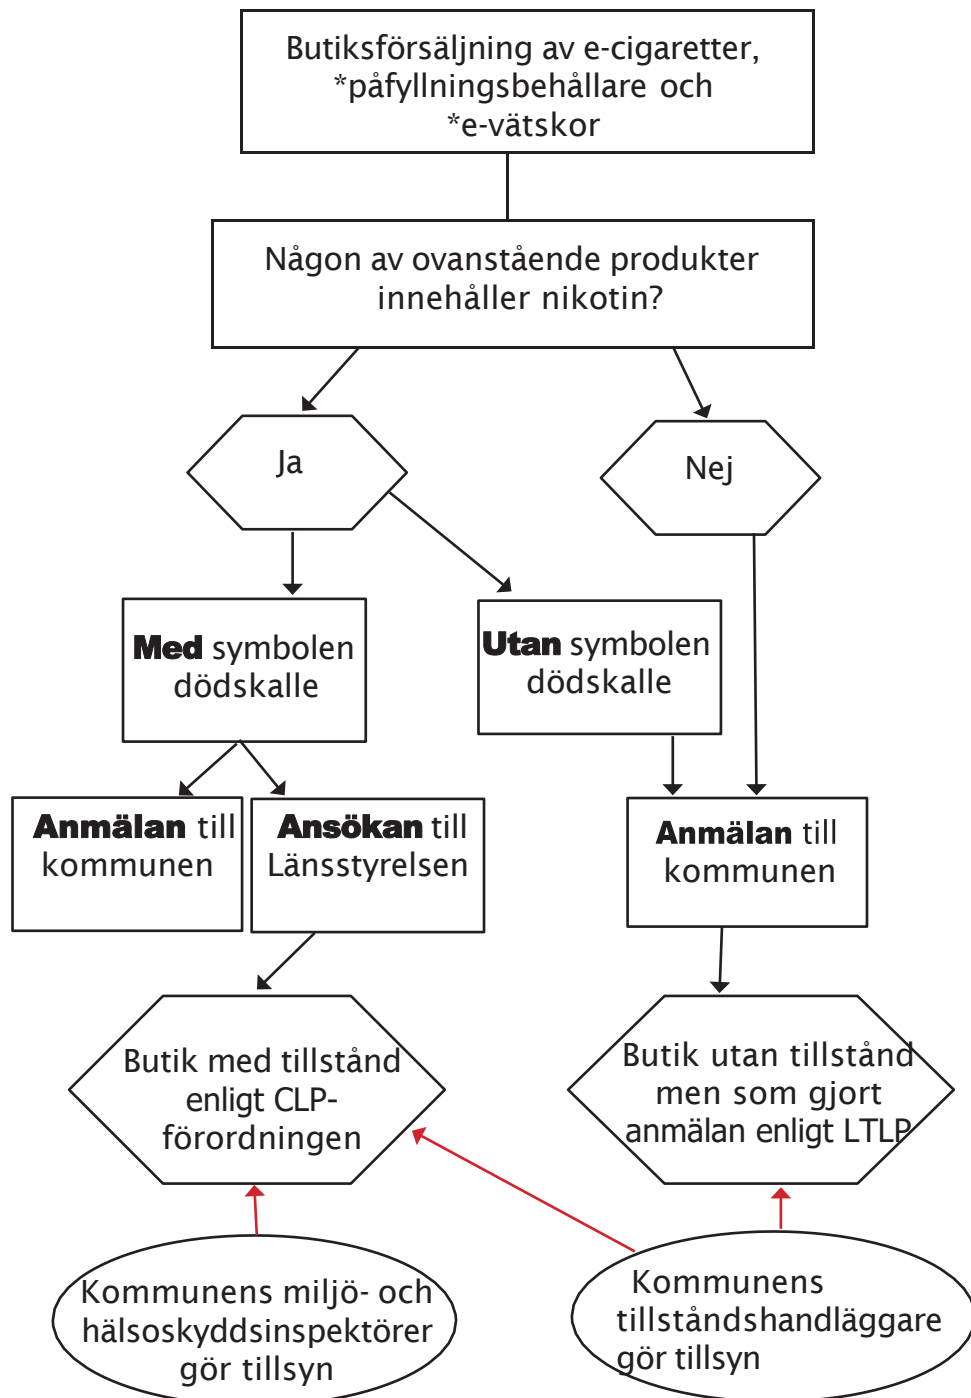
Butiksförsäljning av e-cigaretter, *påfyllningsbehållare och *e-vätskor

Någon av ovanstående produkter innehåller nikotin?

Ja

Nej

**Med** symbolen dödskalle

**Utan** symbolen dödskalle

**Anmälan** till kommunen

**Ansökan** till Länsstyrelsen

**Anmälan** till kommunen

Butik med tillstånd enligt CLP-förordningen

Butik utan tillstånd men som gjort anmälan enligt LTLP

Kommunens miljö- och hälsoskyddsinspektörer gör tillsyn

Kommunens tillståndshandläggare gör tillsyn